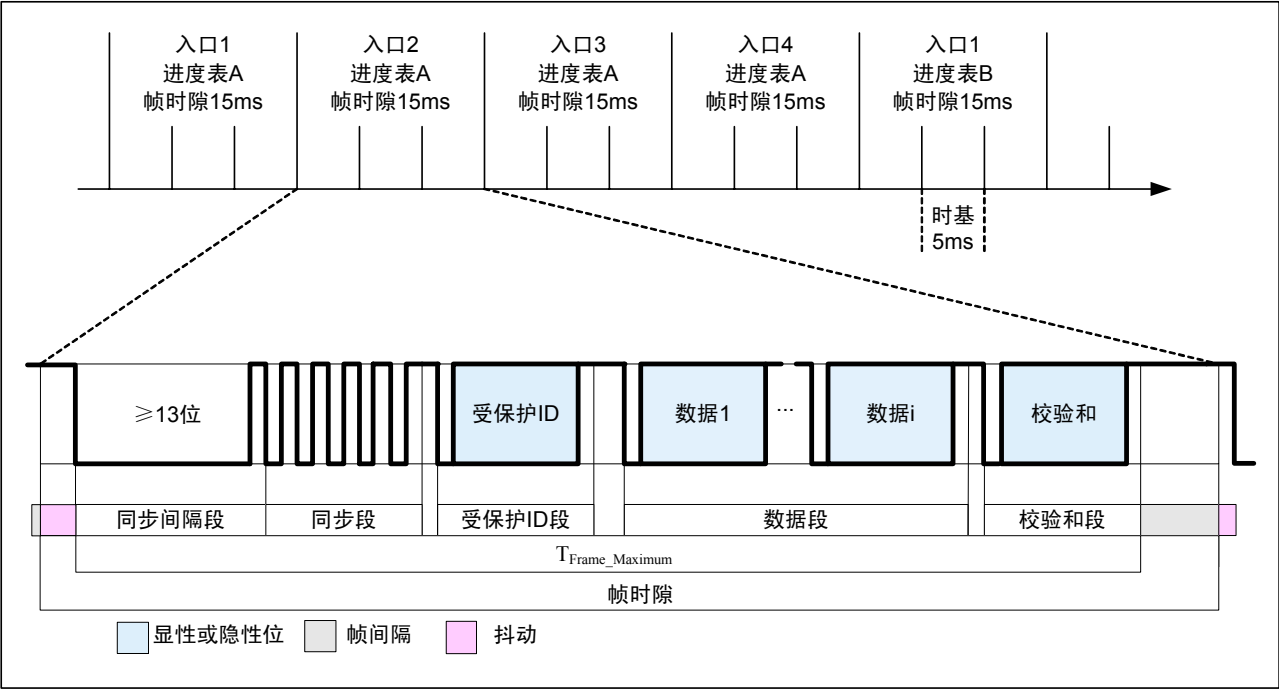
入口1
进度表A
帧时隙15ms

入口2
进度表A
帧时隙15ms

入口3
进度表A
帧时隙15ms

入口4
进度表A
帧时隙15ms

入口1
进度表B
帧时隙15ms

时基
5ms

≥13位

受保护ID

数据1

···

数据i

校验和

| 同步间隔段 | 同步段 | 受保护ID段 | 数据段 | 校验和段 |
|---|---|---|---|---|

$T_{Frame\_Maximum}$

帧时隙

显性或隐性位　帧间隔　抖动